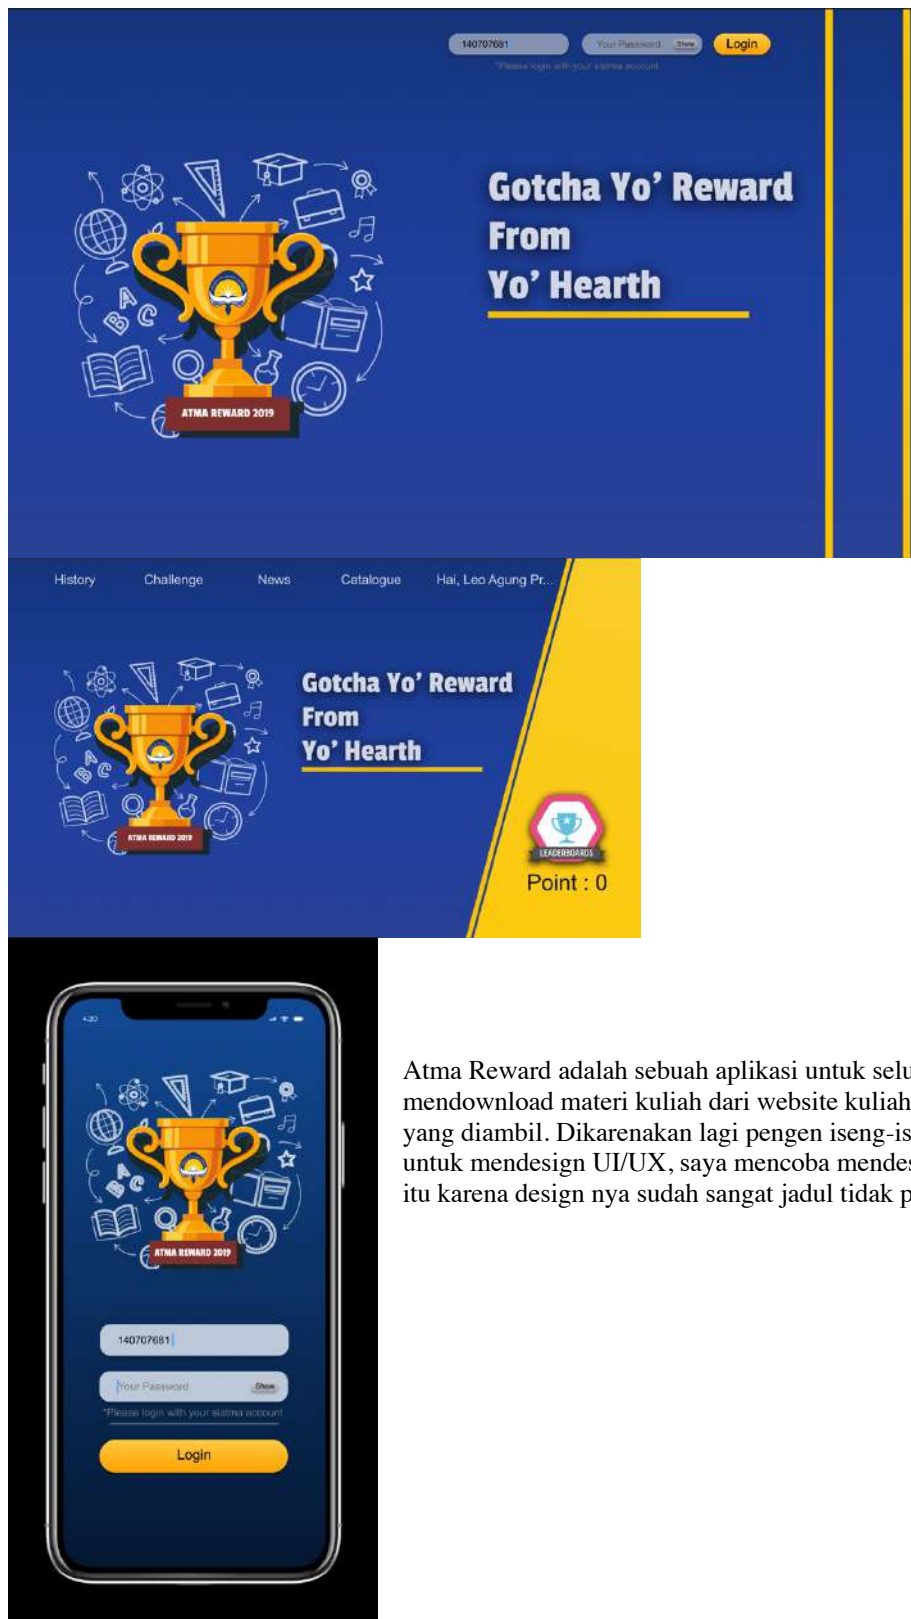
140707681 Your Password Show Login
*Please login with your siatma account

ATMA REWARD 2019

Gotcha Yo' Reward
From
Yo' Hearth

History Challenge News Catalogue Hai, Leo Agung Pr...

ATMA REWARD 2019

Gotcha Yo' Reward
From
Yo' Hearth

LEADERBOARDS
Point : 0

4:20

ATMA REWARD 2019

140707681

Your Password Show

*Please login with your siatma account

Login

Atma Reward adalah sebuah aplikasi untuk selu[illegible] mendownload materi kuliah dari website kuliah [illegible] yang diambil. Dikarenakan lagi pengen iseng-is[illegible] untuk mendesign UI/UX, saya mencoba mendes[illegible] itu karena design nya sudah sangat jadul tidak p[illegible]